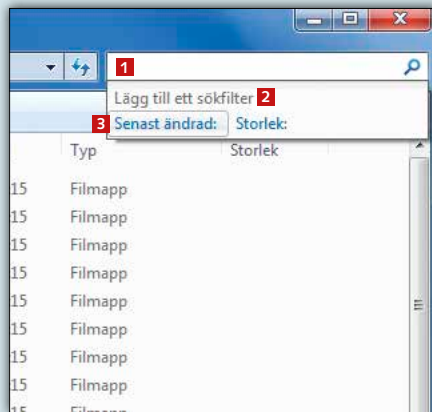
1

Lägg till ett sökfilter 2

3 Senast ändrad: Storlek:

| | Typ | Storlek |
|---|---|---|
| 15 | Filmapp | |
| 15 | Filmapp | |
| 15 | Filmapp | |
| 15 | Filmapp | |
| 15 | Filmapp | |
| 15 | Filmapp | |
| 15 | Filmapp | |
| 15 | Filmapp | |
| 15 | Filmapp | |